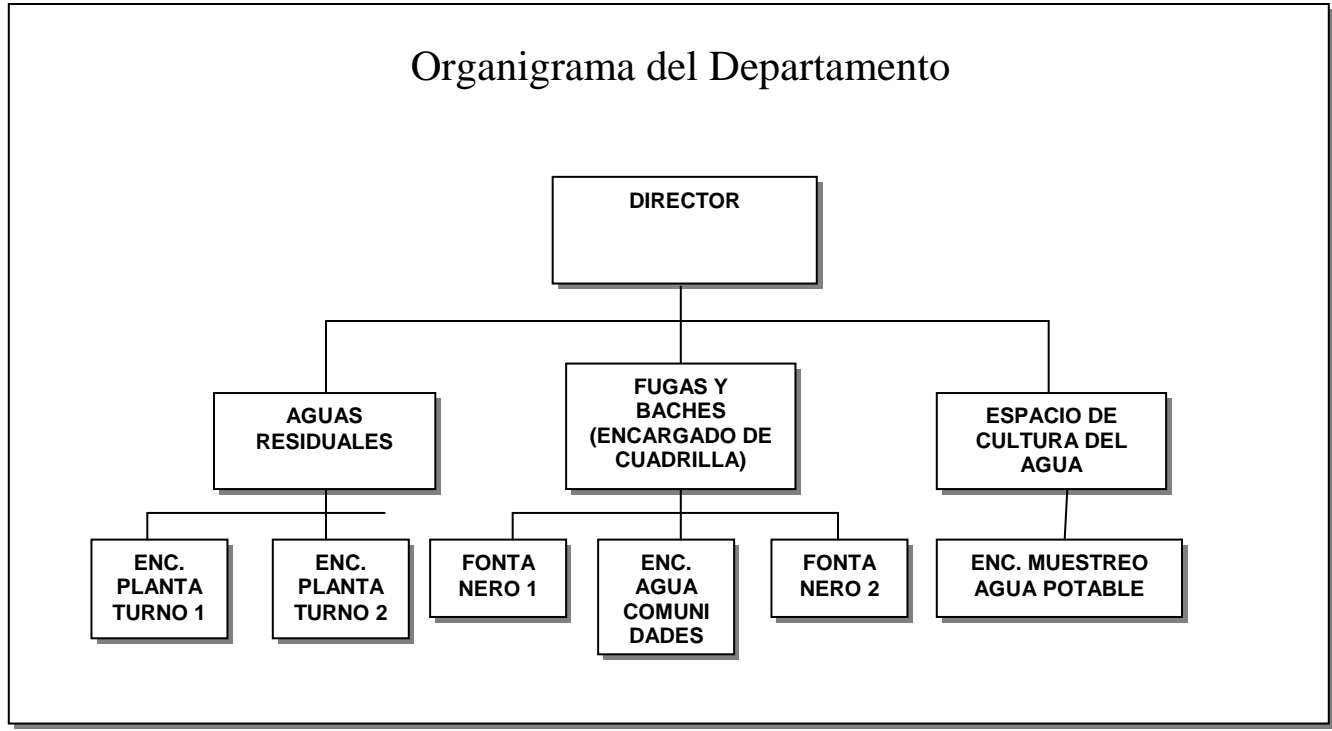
Organigrama del Departamento

DIRECTOR

AGUAS RESIDUALES

FUGAS Y BACHES (ENCARGADO DE CUADRILLA)

ESPACIO DE CULTURA DEL AGUA

ENC. PLANTA TURNO 1

ENC. PLANTA TURNO 2

FONTA NERO 1

ENC. AGUA COMUNI DADES

FONTA NERO 2

ENC. MUESTREO AGUA POTABLE